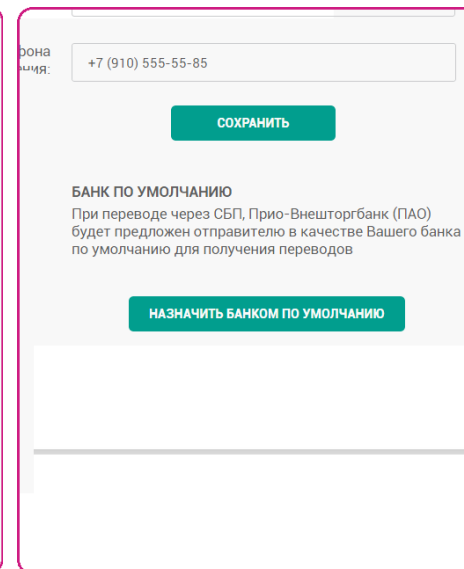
фона
ения:

+7 (910) 555-55-85

СОХРАНИТЬ

БАНК ПО УМОЛЧАНИЮ
При переводе через СБП, Прио-Внешторгбанк (ПАО) будет предложен отправителю в качестве Вашего банка по умолчанию для получения переводов

НАЗНАЧИТЬ БАНКОМ ПО УМОЛЧАНИЮ